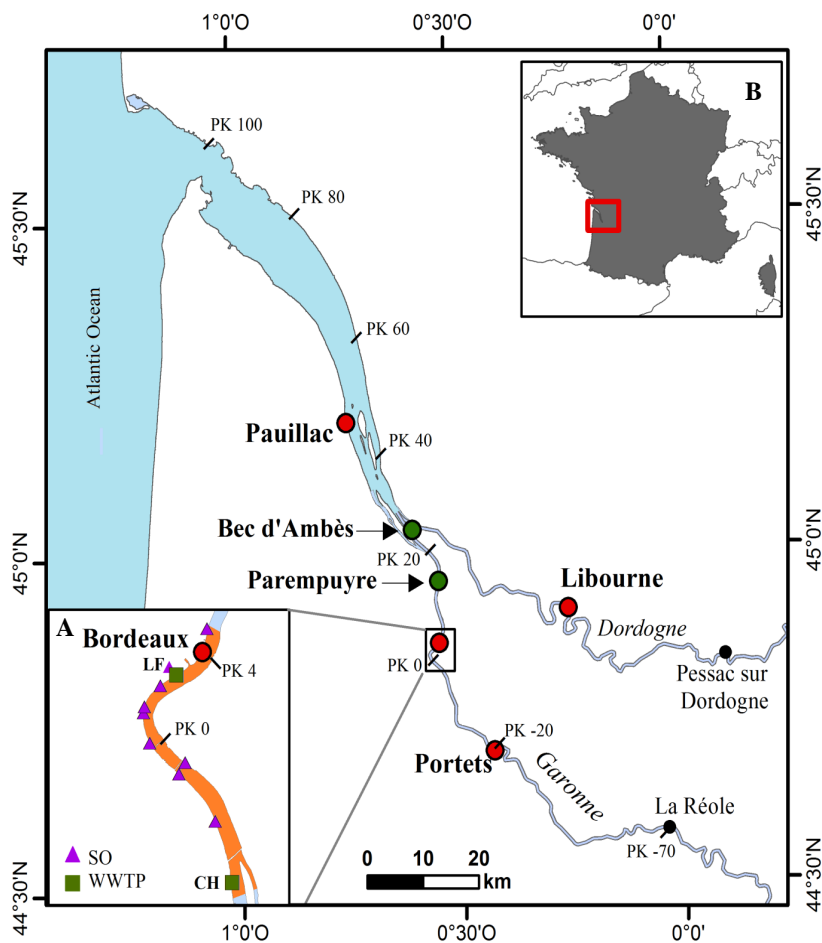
1°0'O
0°30'O
0°0'
45°30'N
45°0'N
44°30'N
45°30'N
45°0'N
44°30'N
B
PK 100
PK 80
PK 60
PK 40
PK 20
PK 0
PK -20
PK -70
Atlantic Ocean
Pauillac
Bec d'Ambès
Parempuyre
Libourne
Dordogne
Pessac sur Dordogne
Portets
Garonne
La Réole
A
Bordeaux
LF
PK 4
PK 0
SO
WWTP
CH
1°0'O
0°30'O
0°0'
0
10
20
km